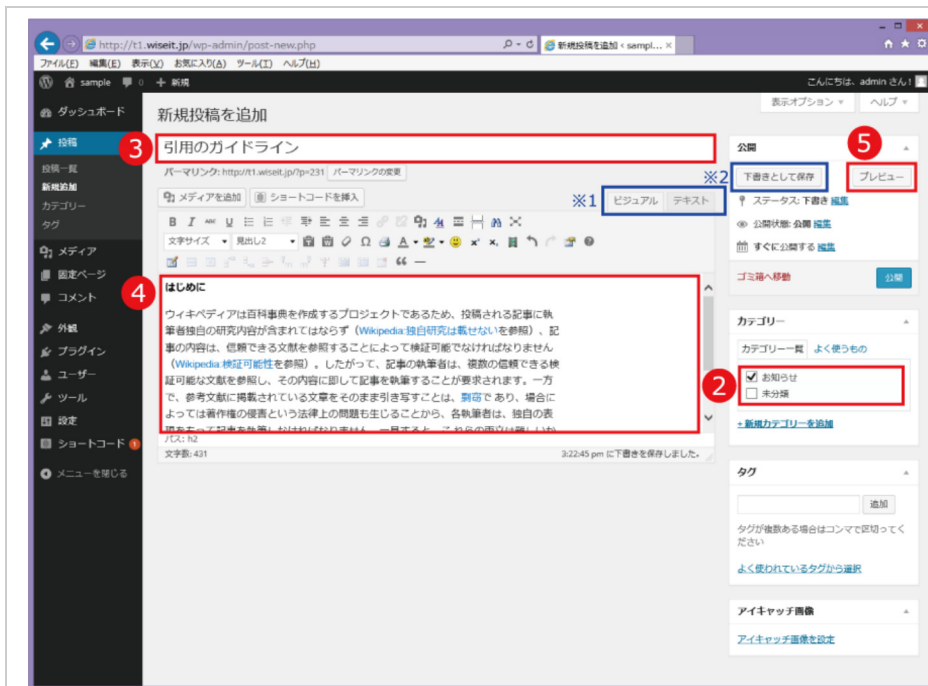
http://t1.wiseit.jp/wp-admin/post-new.php
新規投稿を追加 < sampl... ×
ファイル(F) 編集(E) 表示(V) お気に入り(A) ツール(T) ヘルプ(H)
sample 0 + 新規
こんにちは、admin さん！

ダッシュボード
投稿
投稿一覧
新規追加
カテゴリー
タグ
メディア
固定ページ
コメント
外観
プラグイン
ユーザー
ツール
設定
ショートコード 1
メニューを閉じる

新規投稿を追加
表示オプション ▼ ヘルプ ▼

3
引用のガイドライン
パーマリンク: http://t1.wiseit.jp/?p=231 パーマリンクの変更
メディアを追加 ショートコードを挿入
※1 ビジュアル テキスト
文字サイズ 見出し2

4
はじめに
ウィキペディアは百科事典を作成するプロジェクトであるため、投稿される記事に執筆者独自の研究内容が含まれてはならず（Wikipedia:独自研究は載せないを参照）、記事の内容は、信頼できる文献を参照することによって検証可能でなければなりません（Wikipedia:検証可能性を参照）。したがって、記事の執筆者は、複数の信頼できる検証可能な文献を参照し、その内容に即して記事を執筆することが要求されます。一方で、参考文献に掲載されている文章をそのまま引き写すことは、剽窃であり、場合によっては著作権の侵害という法律上の問題も生じることから、各執筆者は、独自の表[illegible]
パス: h2
文字数: 431
3:22:45 pm に下書きを保存しました。

公開
※2 下書きとして保存
5 プレビュー
ステータス: 下書き 編集
公開状態: 公開 編集
すぐに公開する 編集
ゴミ箱へ移動
公開

カテゴリー
カテゴリー一覧 よく使うもの
2
お知らせ
未分類
+ 新規カテゴリーを追加

タグ
追加
タグが複数ある場合はコンマで区切ってください
よく使われているタグから選択

アイキャッチ画像
アイキャッチ画像を設定